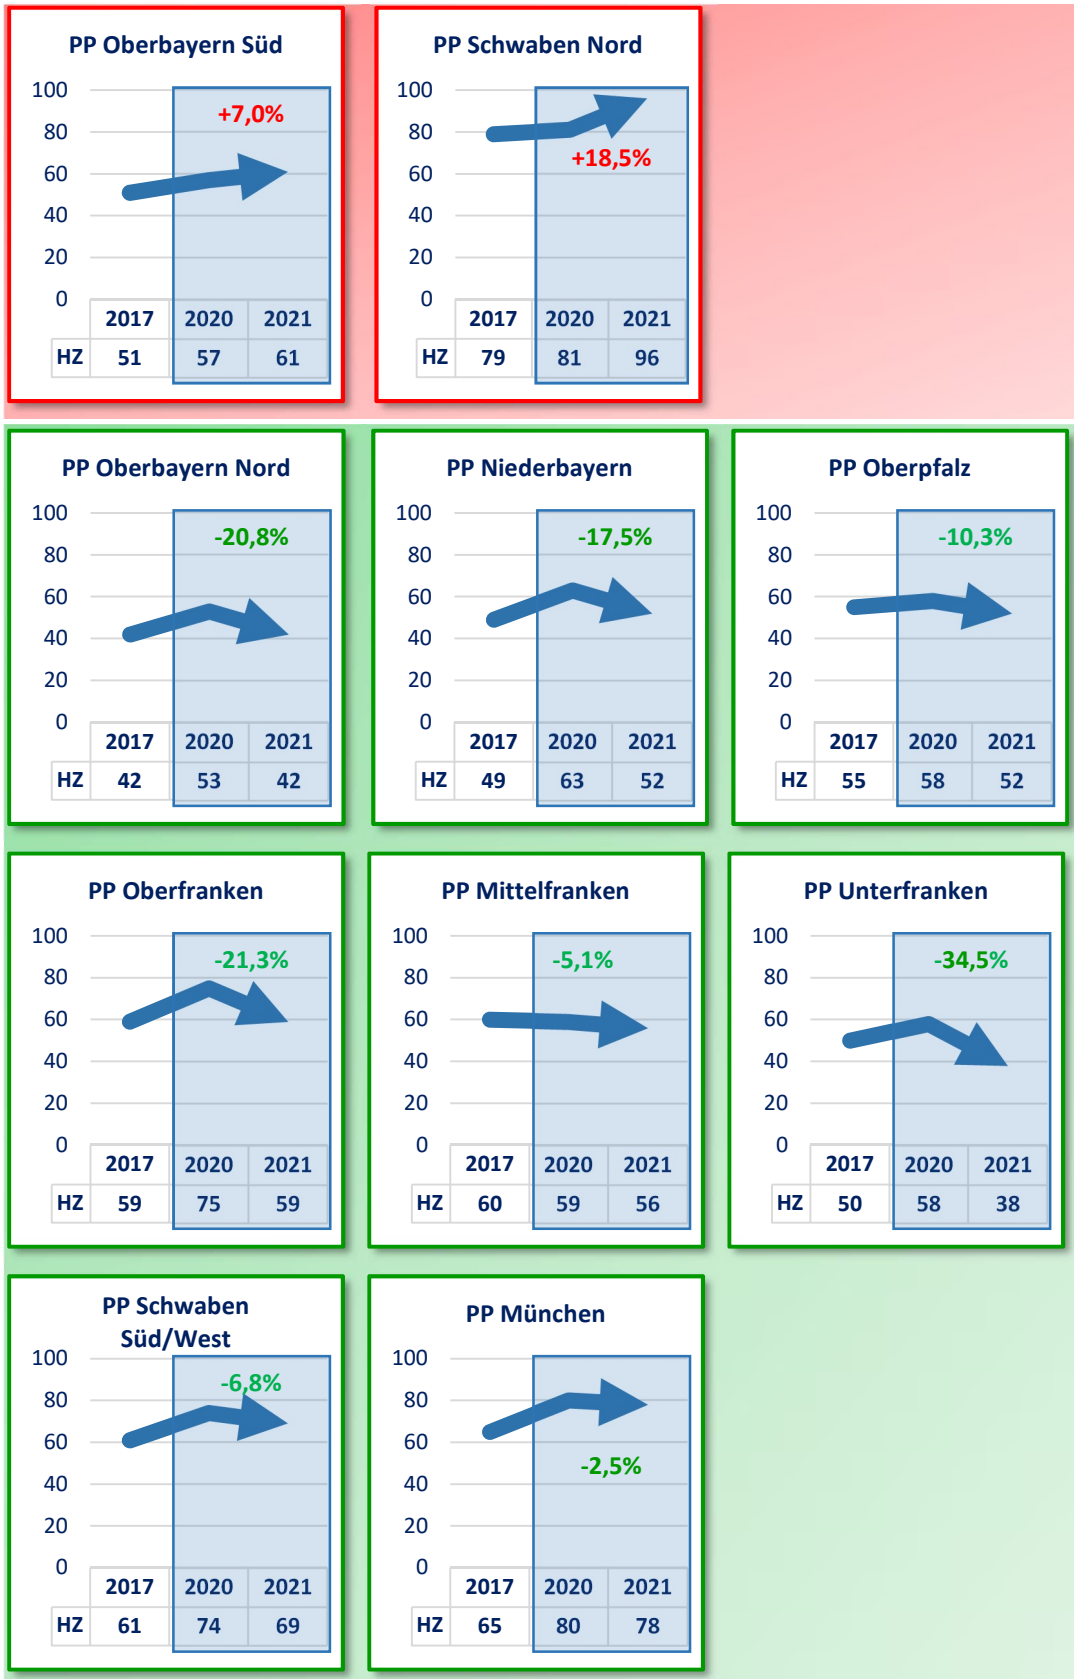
PP Oberbayern Süd

100
80
60
40
20
0

+7,0%

| | 2017 | 2020 | 2021 |
|---|---|---|---|
| HZ | 51 | 57 | 61 |

PP Schwaben Nord

100
80
60
40
20
0

+18,5%

| | 2017 | 2020 | 2021 |
|---|---|---|---|
| HZ | 79 | 81 | 96 |

PP Oberbayern Nord

100
80
60
40
20
0

-20,8%

| | 2017 | 2020 | 2021 |
|---|---|---|---|
| HZ | 42 | 53 | 42 |

PP Niederbayern

100
80
60
40
20
0

-17,5%

| | 2017 | 2020 | 2021 |
|---|---|---|---|
| HZ | 49 | 63 | 52 |

PP Oberpfalz

100
80
60
40
20
0

-10,3%

| | 2017 | 2020 | 2021 |
|---|---|---|---|
| HZ | 55 | 58 | 52 |

PP Oberfranken

100
80
60
40
20
0

-21,3%

| | 2017 | 2020 | 2021 |
|---|---|---|---|
| HZ | 59 | 75 | 59 |

PP Mittelfranken

100
80
60
40
20
0

-5,1%

| | 2017 | 2020 | 2021 |
|---|---|---|---|
| HZ | 60 | 59 | 56 |

PP Unterfranken

100
80
60
40
20
0

-34,5%

| | 2017 | 2020 | 2021 |
|---|---|---|---|
| HZ | 50 | 58 | 38 |

PP Schwaben Süd/West

100
80
60
40
20
0

-6,8%

| | 2017 | 2020 | 2021 |
|---|---|---|---|
| HZ | 61 | 74 | 69 |

PP München

100
80
60
40
20
0

-2,5%

| | 2017 | 2020 | 2021 |
|---|---|---|---|
| HZ | 65 | 80 | 78 |